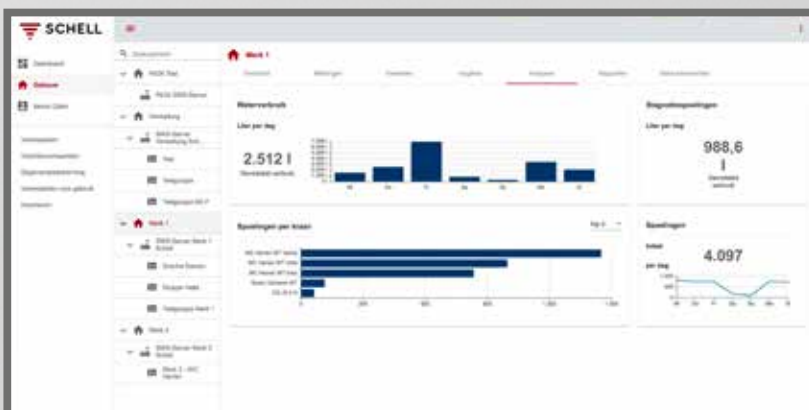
SCHELL

Dashboard
Gebouw
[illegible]

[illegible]
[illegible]
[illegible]
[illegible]
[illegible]

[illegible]
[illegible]
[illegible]
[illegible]
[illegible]
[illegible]
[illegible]
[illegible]
Werk 1
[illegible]
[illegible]
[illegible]
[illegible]
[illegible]
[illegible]
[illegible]
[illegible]

Werk 1

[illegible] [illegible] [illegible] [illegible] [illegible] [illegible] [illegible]

Waterverbruik
Liter per dag
2.512 l
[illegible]

Stagnatiespoelingen
Liter per dag
988,6 l
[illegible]

Spoelingen per kraan

Spoelingen
totaal
per dag
4.097